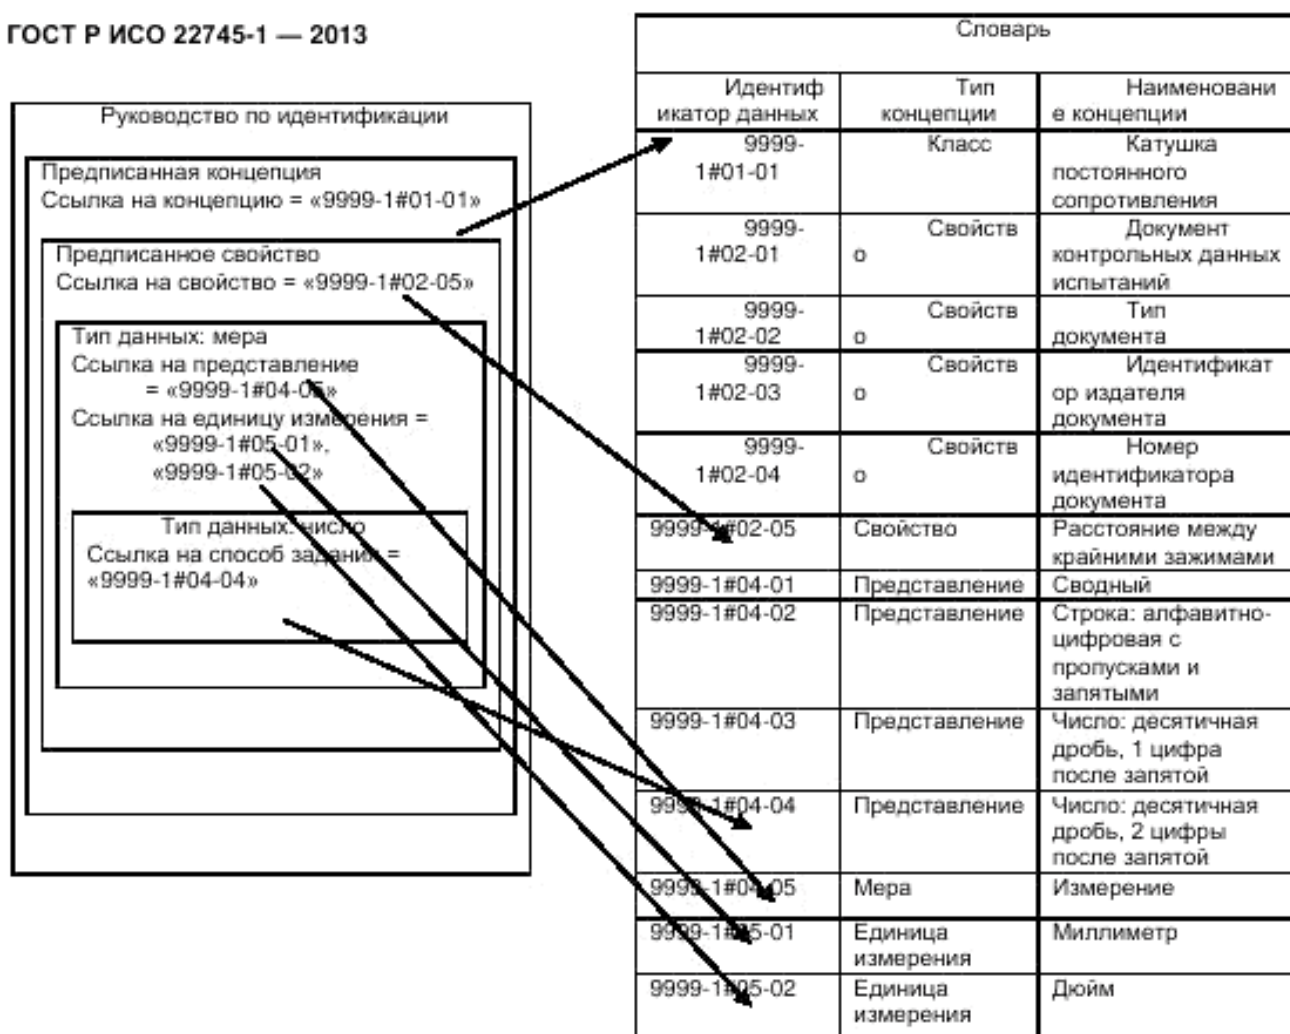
ГОСТ Р ИСО 22745-1 — 2013

Руководство по идентификации

Предписанная концепция
Ссылка на концепцию = «9999-1#01-01»

Предписанное свойство
Ссылка на свойство = «9999-1#02-05»

Тип данных: мера
Ссылка на представление = «9999-1#04-05»
Ссылка на единицу измерения = «9999-1#05-01», «9999-1#05-02»

Тип данных: число
Ссылка на способ задания = «9999-1#04-04»

Словарь

| Идентификатор данных | Тип концепции | Наименование концепции |
|---|---|---|
| 9999-1#01-01 | Класс | Катушка постоянного сопротивления |
| 9999-1#02-01 | Свойство | Документ контрольных данных испытаний |
| 9999-1#02-02 | Свойство | Тип документа |
| 9999-1#02-03 | Свойство | Идентификатор издателя документа |
| 9999-1#02-04 | Свойство | Номер идентификатора документа |
| 9999-1#02-05 | Свойство | Расстояние между крайними зажимами |
| 9999-1#04-01 | Представление | Сводный |
| 9999-1#04-02 | Представление | Строка: алфавитно-цифровая с пропусками и запятыми |
| 9999-1#04-03 | Представление | Число: десятичная дробь, 1 цифра после запятой |
| 9999-1#04-04 | Представление | Число: десятичная дробь, 2 цифры после запятой |
| 9999-1#04-05 | Мера | Измерение |
| 9999-1#05-01 | Единица измерения | Миллиметр |
| 9999-1#05-02 | Единица измерения | Дюйм |